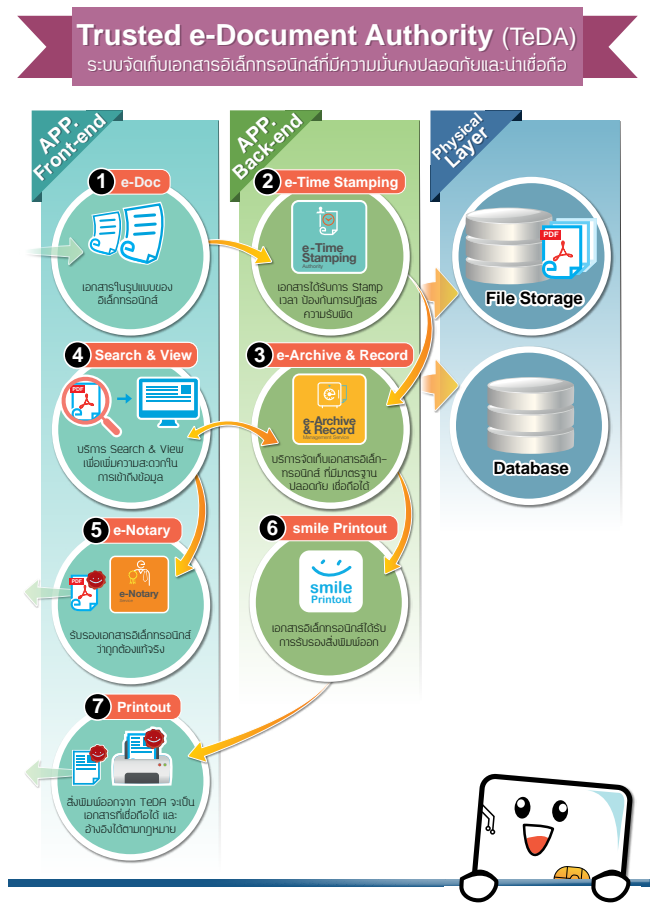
Trusted e-Document Authority (TeDA)
ระบบจัดเก็บเอกสารอิเล็กทรอนิกส์ที่มีความมั่นคงปลอดภัยและน่าเชื่อถือ

APP. Front-end

APP. Back-end

Physical Layer

1 e-Doc
เอกสารในรูปแบบของอิเล็กทรอนิกส์

2 e-Time Stamping
e-Time Stamping Authority
เอกสารได้รับการ Stamp เวลา ป้องกันการปฏิเสธความรับผิด

File Storage

PDF

4 Search & View
บริการ Search & View เพื่อเพิ่มความสะดวกในการเข้าถึงข้อมูล

3 e-Archive & Record
e-Archive & Record Management Service
บริการจัดเก็บเอกสารอิเล็กทรอนิกส์ ที่มีมาตรฐาน ปลอดภัย เชื่อถือได้

Database

5 e-Notary
PDF
e-Notary Service
รับรองเอกสารอิเล็กทรอนิกส์ว่าถูกต้องแท้จริง

6 smile Printout
smile Printout
เอกสารอิเล็กทรอนิกส์ได้รับการรับรองสั่งพิมพ์ออก

7 Printout
สั่งพิมพ์ออกจาก TeDA จะเป็นเอกสารที่เชื่อถือได้ และอ้างอิงได้ตามกฎหมาย